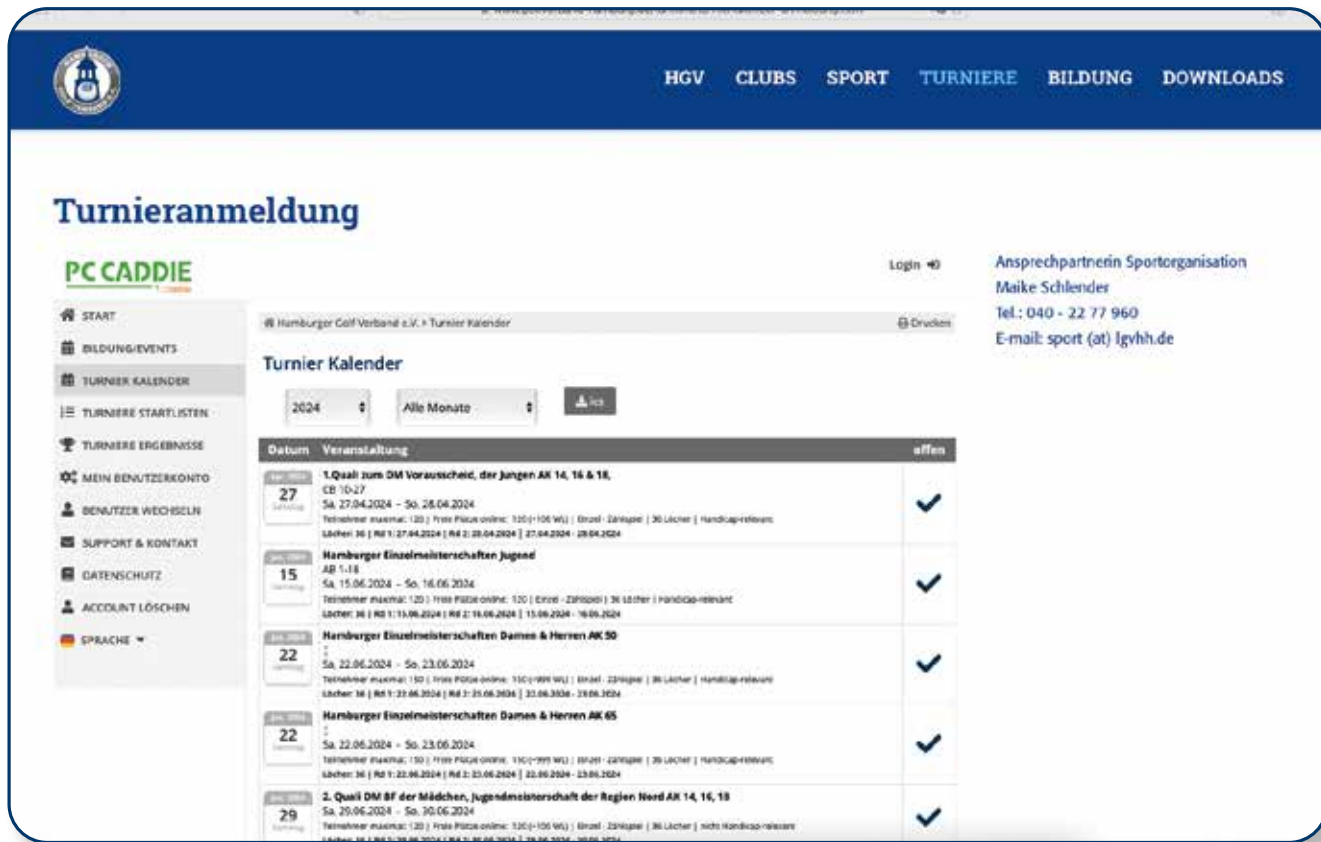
HGV CLUBS SPORT TURNIERE BILDUNG DOWNLOADS

Turnieranmeldung

PC CADDIE

Login

Ansprechpartnerin Sportorganisation
Maike Schlender
Tel.: 040 - 22 77 960
E-mail: sport (at) lgvhh.de

START
BILDUNG/EVENTS
TURNIER KALENDER
TURNIERE STARTLISTEN
TURNIERE ERGEBNISSE
MEIN BENUTZERKONTO
BENUTZER WECHSELN
SUPPORT & KONTAKT
DATENSCHUTZ
ACCOUNT LÖSCHEN
SPRACHE

Hamburger Golf Verband e.V. > Turnier Kalender

Drucken

Turnier Kalender

2024
Alle Monate
ics

| Datum | Veranstaltung | offen |
|---|---|---|
| 27 | 1.Quali zum DM Vorausscheid, der Jungen AK 14, 16 & 18, CB 10-27 Sa. 27.04.2024 - So. 28.04.2024 Teilnehmer maximal: 120 \| Freie Plätze online: 120 (+106 WL) \| Einzel - Zählspiel \| 36 Löcher \| Handicap-relevant Löcher: 36 \| Rd 1: 27.04.2024 \| Rd 2: 28.04.2024 \| 27.04.2024 - 28.04.2024 | ✓ |
| 15 | Hamburger Einzelmeisterschaften Jugend AB 1-18 Sa. 15.06.2024 - So. 16.06.2024 Teilnehmer maximal: 120 \| Freie Plätze online: 120 \| Einzel - Zählspiel \| 36 Löcher \| Handicap-relevant Löcher: 36 \| Rd 1: 15.06.2024 \| Rd 2: 16.06.2024 \| 15.06.2024 - 16.06.2024 | ✓ |
| 22 | Hamburger Einzelmeisterschaften Damen & Herren AK 50 Sa. 22.06.2024 - So. 23.06.2024 Teilnehmer maximal: 150 \| Freie Plätze online: 150 (+999 WL) \| Einzel - Zählspiel \| 36 Löcher \| Handicap-relevant Löcher: 36 \| Rd 1: 22.06.2024 \| Rd 2: 23.06.2024 \| 22.06.2024 - 23.06.2024 | ✓ |
| 22 | Hamburger Einzelmeisterschaften Damen & Herren AK 65 Sa. 22.06.2024 - So. 23.06.2024 Teilnehmer maximal: 150 \| Freie Plätze online: 150 (+999 WL) \| Einzel - Zählspiel \| 36 Löcher \| Handicap-relevant Löcher: 36 \| Rd 1: 22.06.2024 \| Rd 2: 23.06.2024 \| 22.06.2024 - 23.06.2024 | ✓ |
| 29 | 2. Quali DM BF der Mädchen, Jugendmeisterschaft der Region Nord AK 14, 16, 18 Sa. 29.06.2024 - So. 30.06.2024 Teilnehmer maximal: 120 \| Freie Plätze online: 120 (+106 WL) \| Einzel - Zählspiel \| 36 Löcher \| nicht Handicap-relevant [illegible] | ✓ |